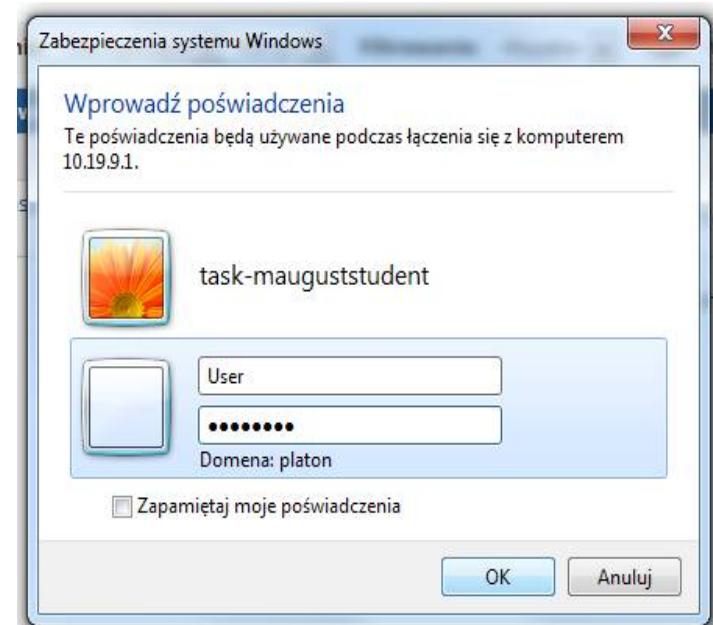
Zabezpieczenia systemu Windows

Wprowadź poświadczenia

Te poświadczenia będą używane podczas łączenia się z komputerem 10.19.9.1.

task-maugustsudent

User

••••••••

Domena: platon

Zapamiętaj moje poświadczenia

OK

Anuluj